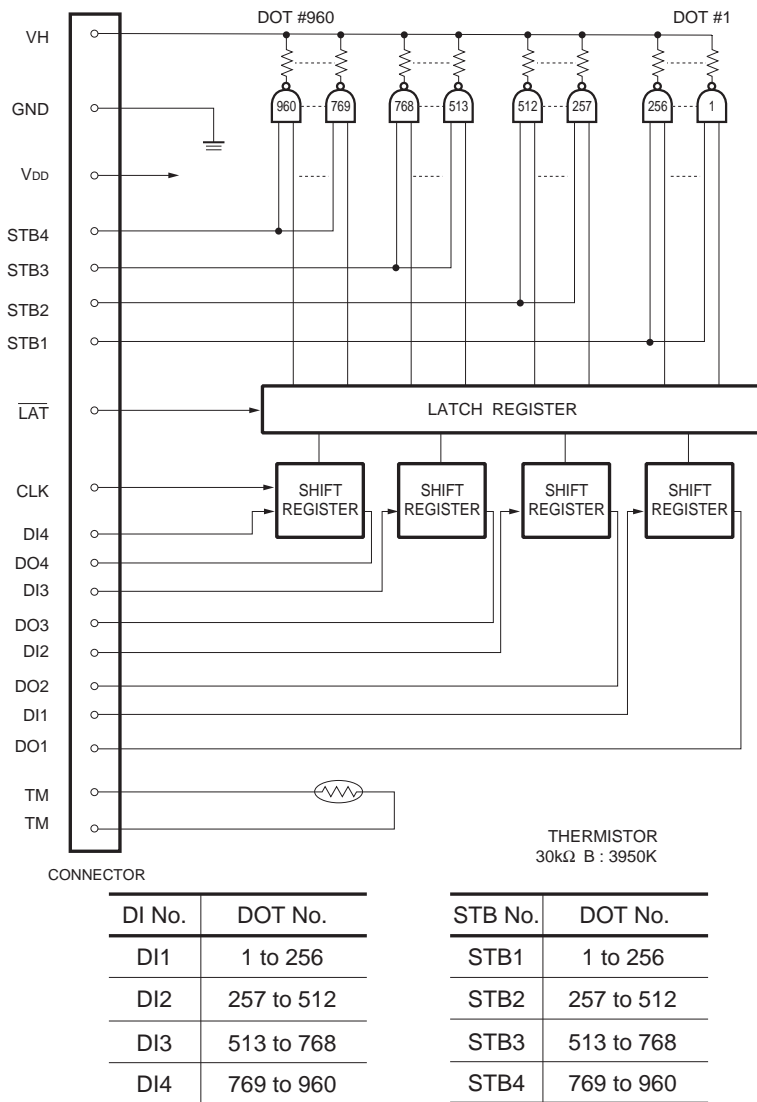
DOT #960

DOT #1

VH

GND

$V_{DD}$

STB4

STB3

STB2

STB1

$\overline{LAT}$

CLK

DI4

DO4

DI3

DO3

DI2

DO2

DI1

DO1

TM

TM

CONNECTOR

960

769

768

513

512

257

256

1

LATCH REGISTER

SHIFT REGISTER

SHIFT REGISTER

SHIFT REGISTER

SHIFT REGISTER

THERMISTOR
30kΩ B : 3950K

| DI No. | DOT No. |
|---|---|
| DI1 | 1 to 256 |
| DI2 | 257 to 512 |
| DI3 | 513 to 768 |
| DI4 | 769 to 960 |

| STB No. | DOT No. |
|---|---|
| STB1 | 1 to 256 |
| STB2 | 257 to 512 |
| STB3 | 513 to 768 |
| STB4 | 769 to 960 |